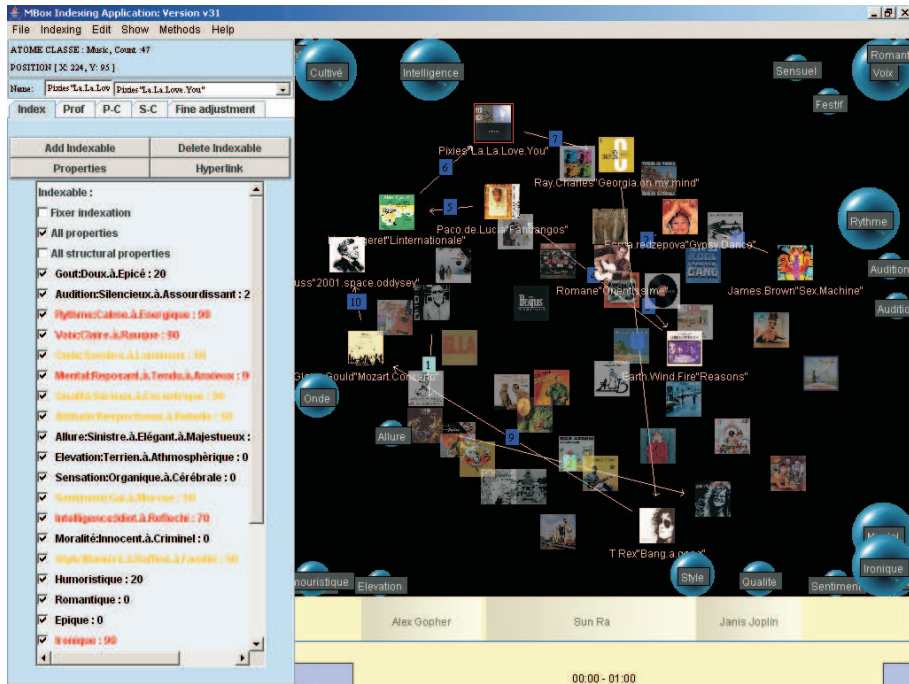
MBox Indexing Application: Version v31

File Indexing Edit Show Methods Help

ATOME CLASSE : Music, Count: 47
POSITION [ X: 224, Y: 95 ]

Name: Pixies"La.La.Lov Pixies"La.La.Love.You"

Index Prof P-C S-C Fine adjustment

Add Indexable Delete Indexable
Properties Hyperlink

Indexable :
Fixer indexation
All properties
All structural properties
Gout:Doux.à.Epicé : 20
Audition:Silencieux.à.Assourdissant : 2
Rythme:Calme.à.Energique : 90
Voix:Claire.à.Rauque : 90
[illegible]
Mental:Reposant.à.Tendu.à.Anxieux : 9
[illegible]
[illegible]
Allure:Sinistre.à.Elégant.à.Majestueux :
Elevation:Terrien.à.Athmosphérique : 0
Sensation:Organique.à.Cérébrale : 0
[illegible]
Intelligence:Idiot.à.Réfléchi : 70
Moralité:Innocent.à.Criminel : 0
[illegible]
Humoristique : 20
Romantique : 0
Epique : 0
Ironique : 90

Cultivé
Intelligence
Sensuel
Festif
Romant
Voix
Pixies"La.La.Love.You"
7
6
Ray.Charles"Georgia.on.my.mind"
5
Paco.de.Lucia"Fandangos"
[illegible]seret"Linternationale"
Esma.redzepova"Gypsy.Dance"
Rythme
Audition
Audition
uss"2001.space.oddysey"
Romane"Quentissime"
James.Brown"Sex.Machine"
10
1
Glenn.Gould"Mozart.Concerto"
Earth.Wind.Fire"Reasons"
Onde
Allure
9
T.Rex"Bang.a.gong"
Ironique
Style
Qualite
Sentiment
moristique
Elevation

Alex Gopher
Sun Ra
Janis Joplin

00:00 - 01:00